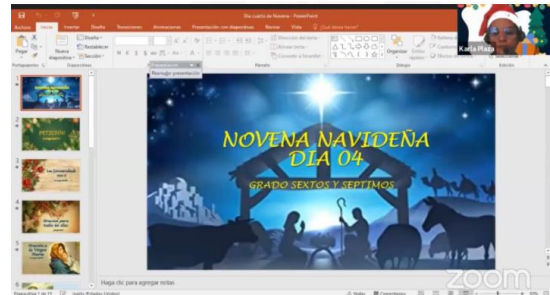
Día cuarto de Novena - PowerPoint

Archivo Inicio Insertar Diseño Transiciones Animaciones Presentación con diapositivas Revisar Vista ¿Qué desea hacer?

Pegar Nueva diapositiva Diseño Restablecer Sección

Portapapeles Diapositivas Párrafo Dibujo Edición

Organizar

Reanudar presentación

Karla Plaza

NOVENA NAVIDEÑA
DIA 04
GRADO SEXTOS Y SEPTIMOS

PETICIONES

Haga clic para agregar notas

Diapositiva 1 de 13

zoom